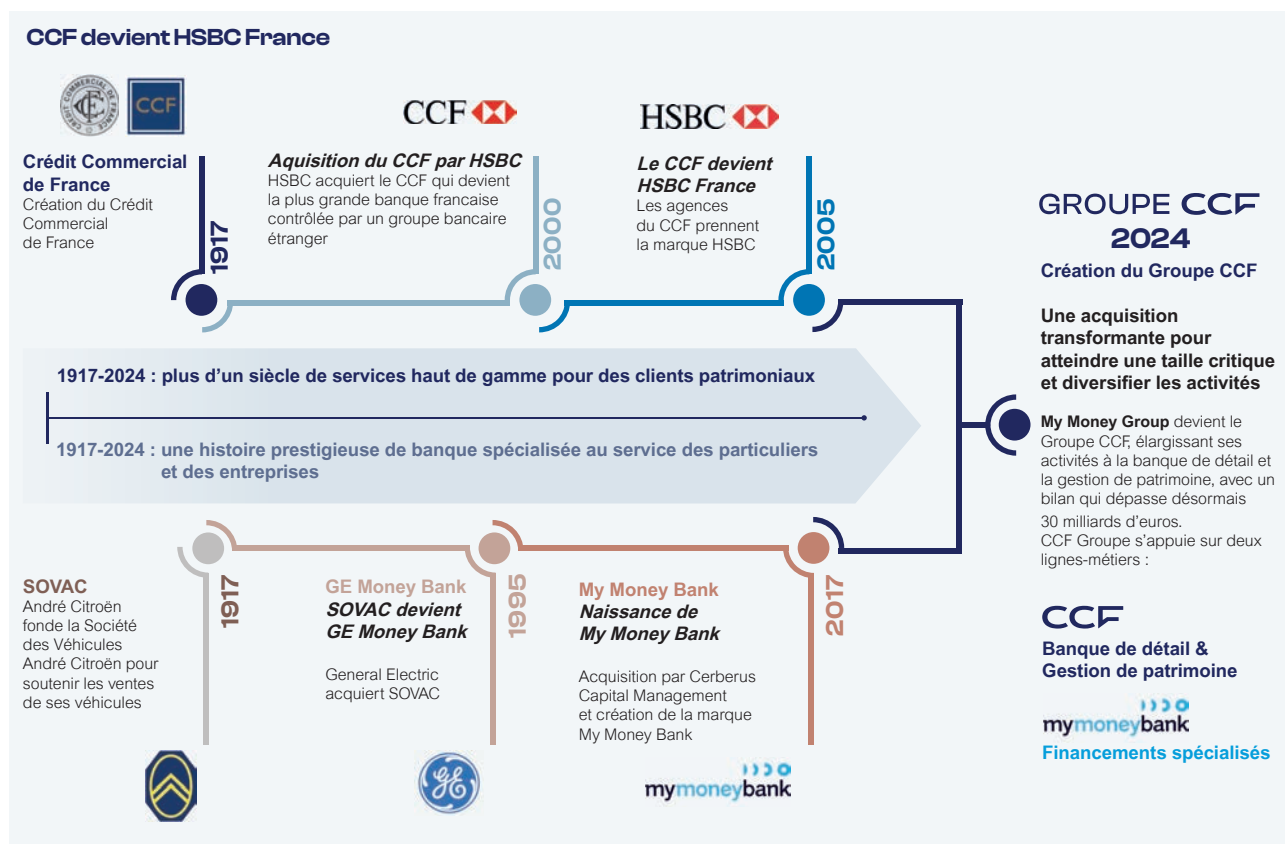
CCF devient HSBC France

CREDIT COMMERCIAL DE FRANCE

CCF

Crédit Commercial de France
Création du Crédit Commercial de France

1917

CCF

Aquisition du CCF par HSBC
HSBC acquiert le CCF qui devient la plus grande banque francaise contrôlée par un groupe bancaire étranger

2000

HSBC

Le CCF devient HSBC France
Les agences du CCF prennent la marque HSBC

2005

GROUPE CCF
2024
Création du Groupe CCF

Une acquisition transformante pour atteindre une taille critique et diversifier les activités

My Money Group devient le Groupe CCF, élargissant ses activités à la banque de détail et la gestion de patrimoine, avec un bilan qui dépasse désormais 30 milliards d'euros.
CCF Groupe s'appuie sur deux lignes-métiers :

CCF
Banque de détail & Gestion de patrimoine

mymoneybank
Financements spécialisés

1917-2024 : plus d'un siècle de services haut de gamme pour des clients patrimoniaux

1917-2024 : une histoire prestigieuse de banque spécialisée au service des particuliers et des entreprises

1917

SOVAC
André Citroën fonde la Société des Véhicules André Citroën pour soutenir les ventes de ses véhicules

1995

GE Money Bank
SOVAC devient GE Money Bank

General Electric acquiert SOVAC

GE

2017

My Money Bank
Naissance de My Money Bank

Acquisition par Cerberus Capital Management et création de la marque My Money Bank

mymoneybank